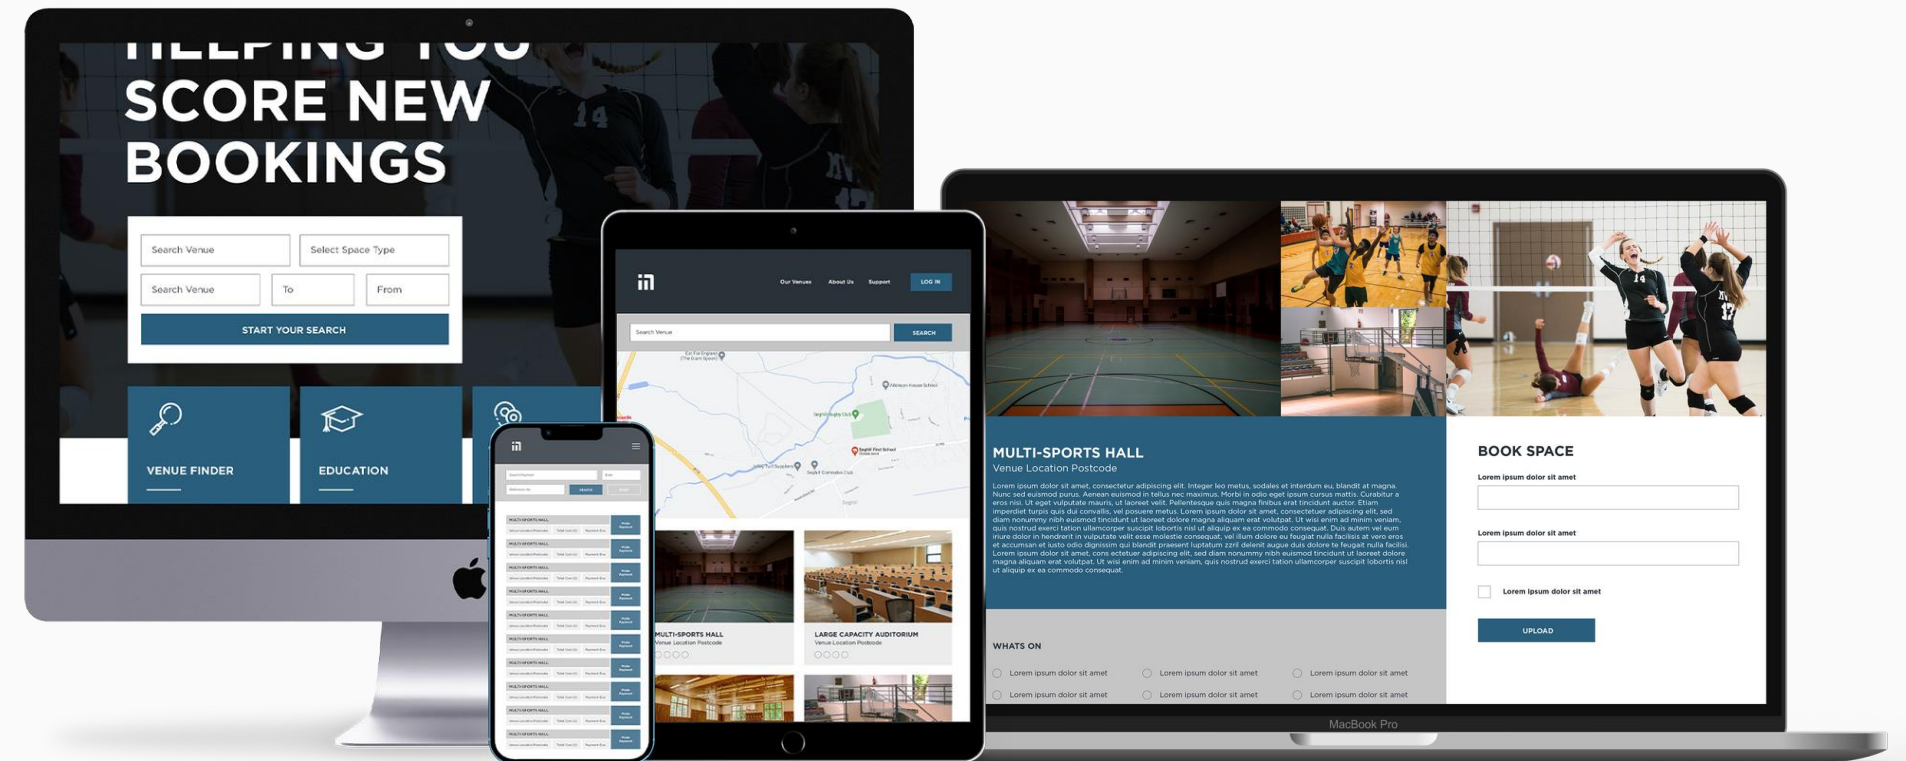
SCORE NEW BOOKINGS

Search Venue
Select Space Type
Search Venue
To
From
START YOUR SEARCH

VENUE FINDER
EDUCATION

Our Venues
About Us
Support
LOG IN

Search Venue
SEARCH

MULTI-SPORTS HALL
Venue Location Postcode

LARGE CAPACITY AUDITORIUM
Venue Location Postcode

MULTI-SPORTS HALL
Venue Location Postcode

Lorem ipsum dolor sit amet, consectetur adipiscing elit. Integer leo metus, sodales et interdum eu, blandit at magna. Nunc sed euismod purus. Aenean euismod in tellus nec maximus. Morbi in odio eget ipsum cursus mattis. Curabitur a eros nisl. Ut eget vulputate mauris, ut laoreet velit. Pellentesque quis magna finibus erat tincidunt auctor. Etiam imperdiet turpis quis dui convallis, vel posuere metus. Lorem ipsum dolor sit amet, consectetuer adipiscing elit, sed diam nonummy nibh euismod tincidunt ut laoreet dolore magna aliquam erat volutpat. Ut wisi enim ad minim veniam, quis nostrud exerci tation ullamcorper suscipit lobortis nisl ut aliquip ex ea commodo consequat. Duis autem vel eum iriure dolor in hendrerit in vulputate velit esse molestie consequat, vel illum dolore eu feugiat nulla facilisis at vero eros et accumsan et iusto odio dignissim qui blandit praesent luptatum zzril delenit augue duis dolore te feugait nulla facilisi. Lorem ipsum dolor sit amet, cons ectetuer adipiscing elit, sed diam nonummy nibh euismod tincidunt ut laoreet dolore magna aliquam erat volutpat. Ut wisi enim ad minim veniam, quis nostrud exerci tation ullamcorper suscipit lobortis nisl ut aliquip ex ea commodo consequat.

WHATS ON
Lorem ipsum dolor sit amet
Lorem ipsum dolor sit amet
Lorem ipsum dolor sit amet
Lorem ipsum dolor sit amet
Lorem ipsum dolor sit amet
Lorem ipsum dolor sit amet

BOOK SPACE
Lorem ipsum dolor sit amet
Lorem ipsum dolor sit amet
Lorem ipsum dolor sit amet
UPLOAD

MacBook Pro